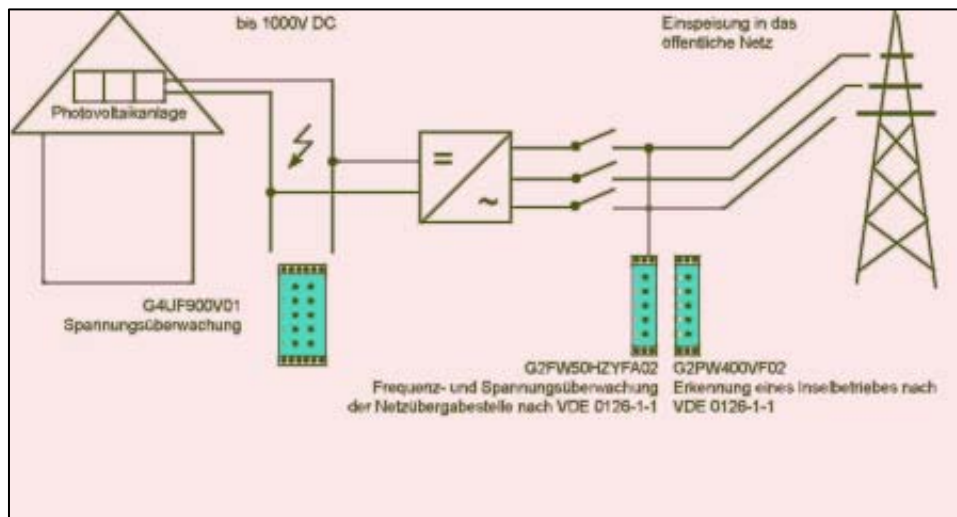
bis 1000V DC

Einspeisung in das öffentliche Netz

Photovoltaikanlage

=

~

G4UF900V01
Spannungsüberwachung

G2FW50HZYFA02
Frequenz- und Spannungsüberwachung der Netzübergabestelle nach VDE 0126-1-1

G2PW400VF02
Erkennung eines Inselbetriebes nach VDE 0126-1-1